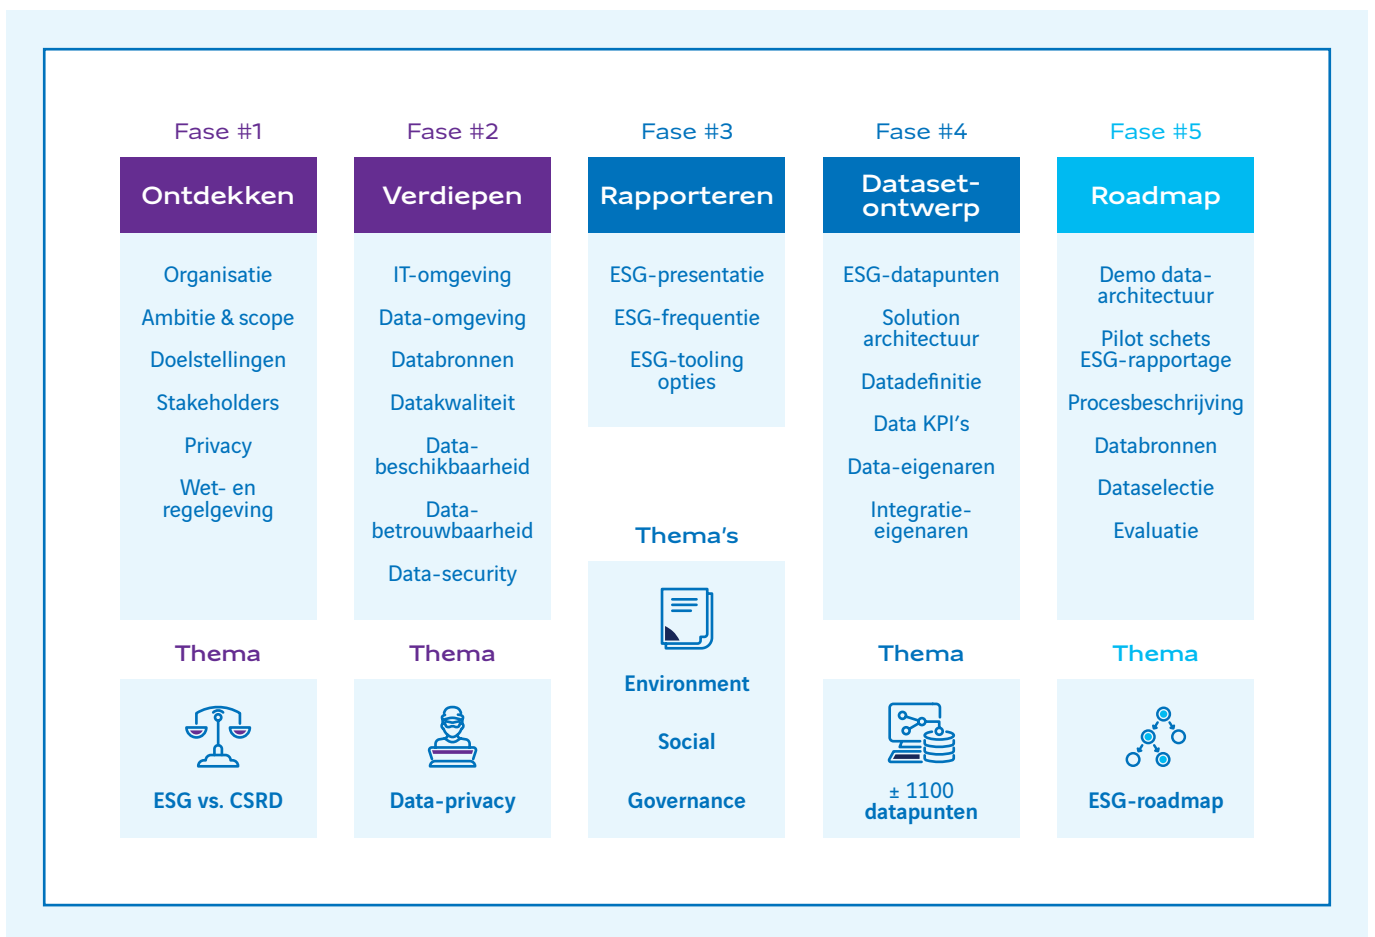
Fase #1

Ontdekken

Organisatie

Ambitie & scope

Doelstellingen

Stakeholders

Privacy

Wet- en regelgeving

Thema

ESG vs. CSRD

Fase #2

Verdiepen

IT-omgeving

Data-omgeving

Databronnen

Datakwaliteit

Data-beschikbaarheid

Data-betrouwbaarheid

Data-security

Thema

Data-privacy

Fase #3

Rapporteren

ESG-presentatie

ESG-frequentie

ESG-tooling opties

Thema's

Environment

Social

Governance

Fase #4

Dataset-ontwerp

ESG-datapunten

Solution architectuur

Datadefinitie

Data KPI's

Data-eigenaren

Integratie-eigenaren

Thema

± 1100 datapunten

Fase #5

Roadmap

Demo data-architectuur

Pilot schets ESG-rapportage

Procesbeschrijving

Databronnen

Dataselectie

Evaluatie

Thema

ESG-roadmap